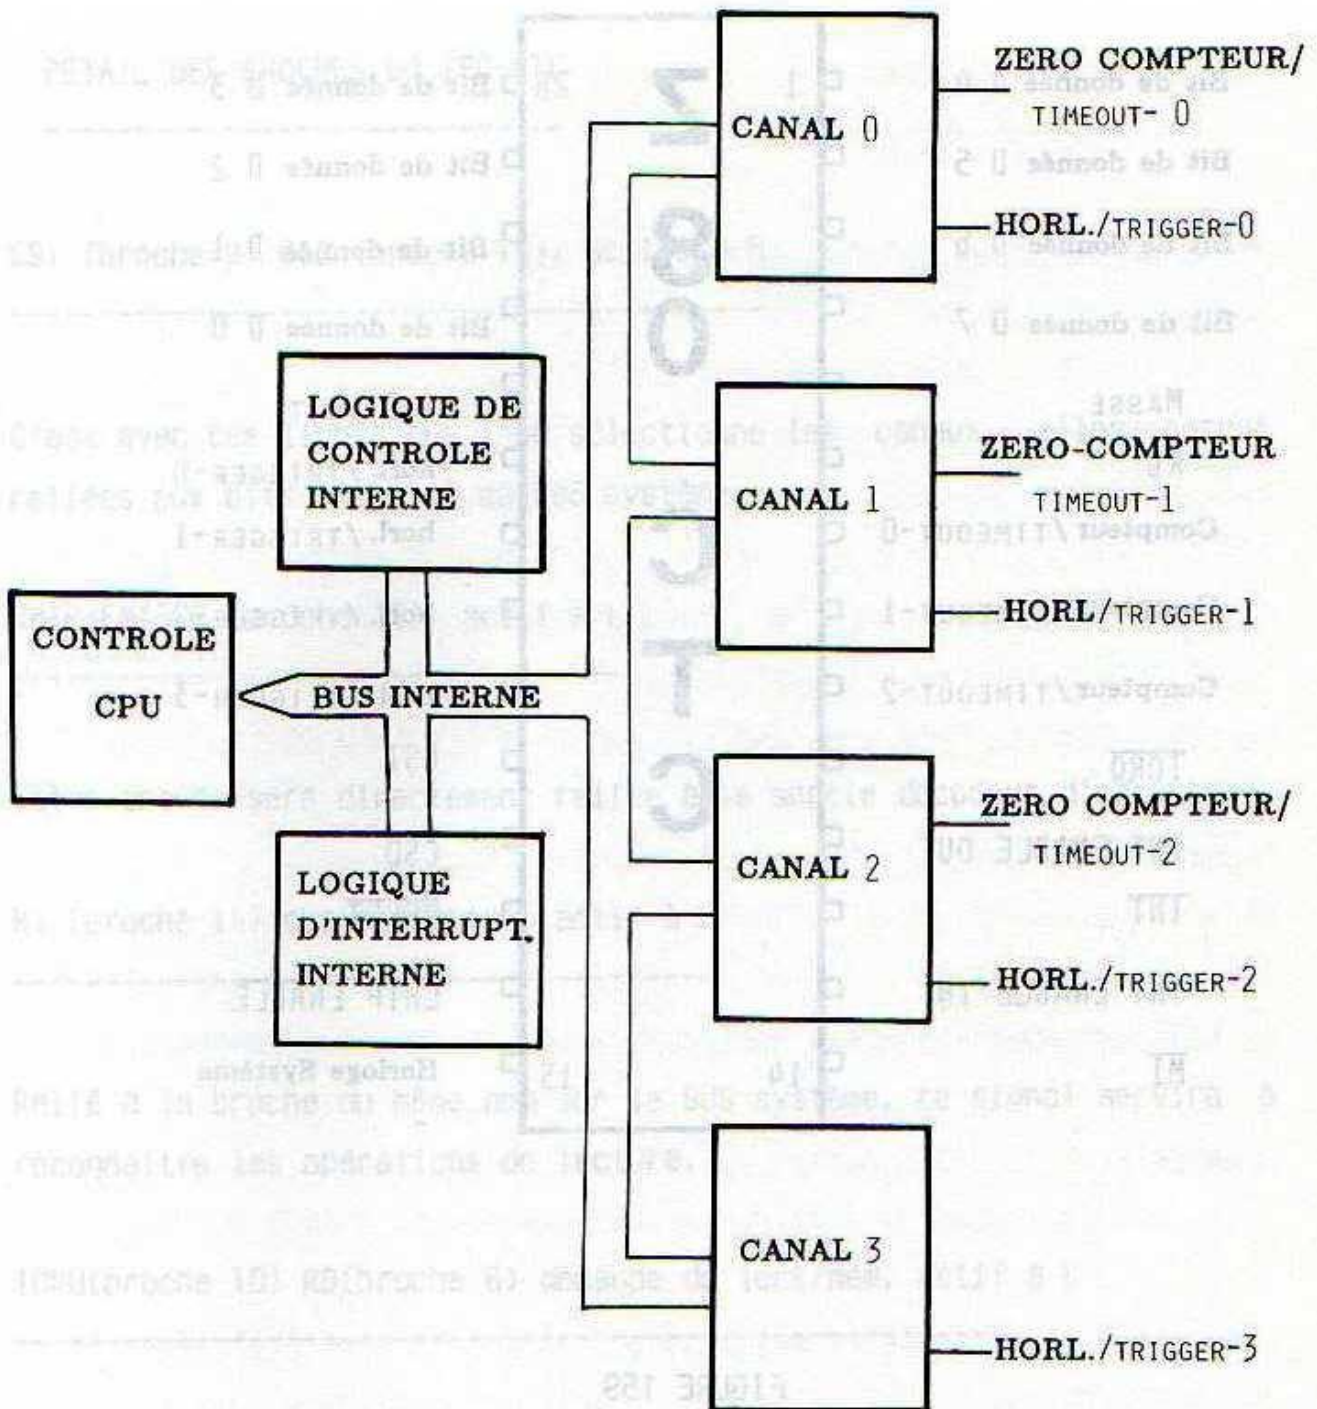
CANAL 0

ZERO COMPTEUR/ TIMEOUT- 0

HORL./TRIGGER-0

LOGIQUE DE CONTROLE INTERNE

CANAL 1

ZERO-COMPTEUR TIMEOUT-1

HORL/TRIGGER-1

CONTROLE CPU

BUS INTERNE

CANAL 2

ZERO COMPTEUR/ TIMEOUT-2

LOGIQUE D'INTERRUPT. INTERNE

HORL./TRIGGER-2

CANAL 3

HORL./TRIGGER-3